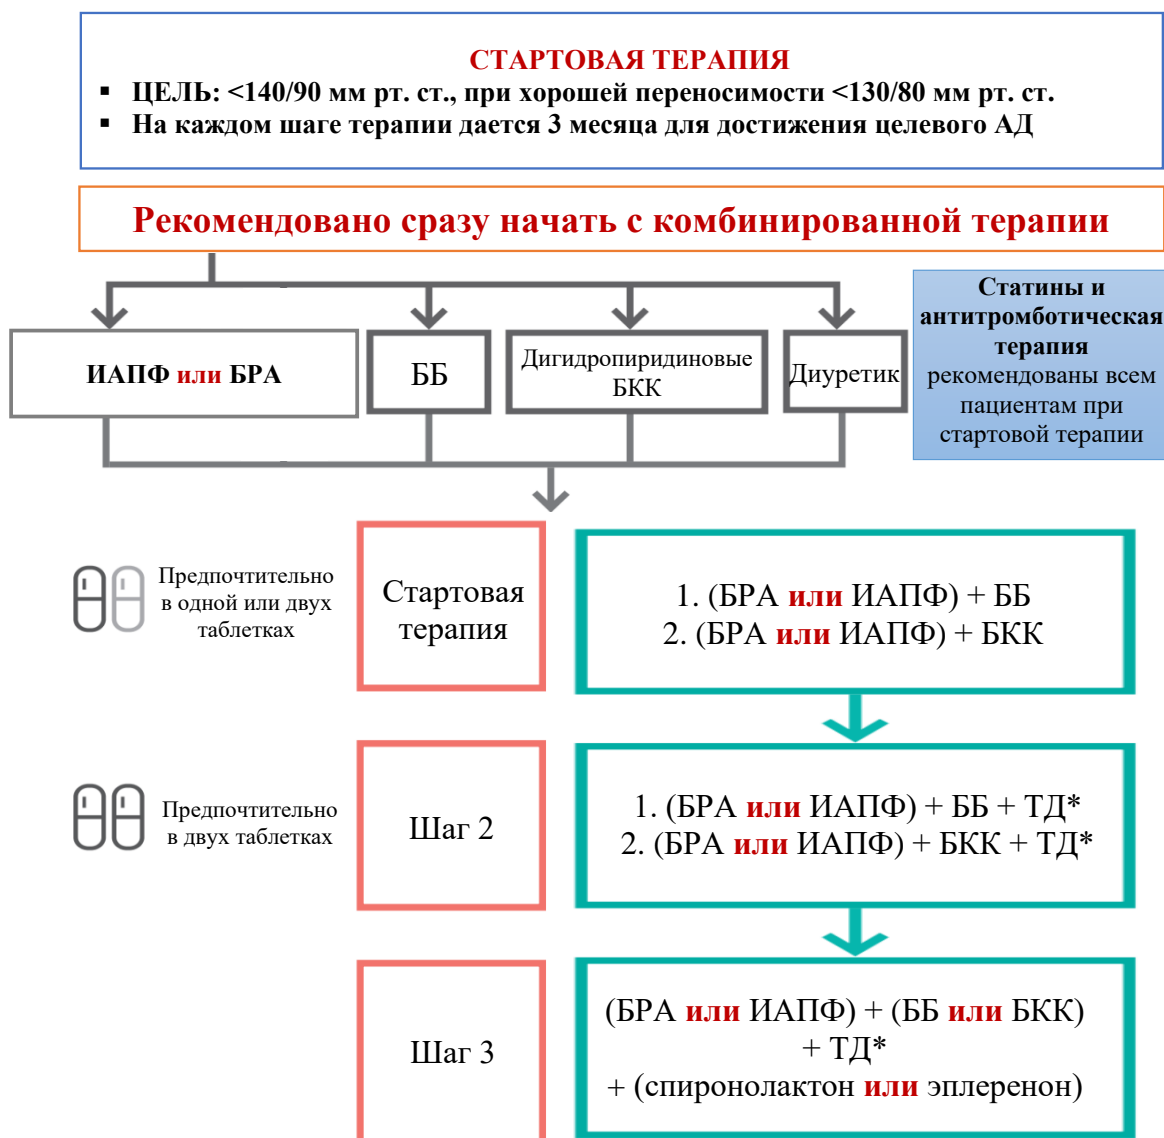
СТАРТОВАЯ ТЕРАПИЯ

- ЦЕЛЬ: <140/90 мм рт. ст., при хорошей переносимости <130/80 мм рт. ст.
- На каждом шаге терапии дается 3 месяца для достижения целевого АД

Рекомендовано сразу начать с комбинированной терапии

ИАПФ или БРА

ББ

Дигидропиридиновые БКК

Диуретик

Статины и антитромботическая терапия рекомендованы всем пациентам при стартовой терапии

Предпочтительно в одной или двух таблетках

Стартовая терапия

1. (БРА или ИАПФ) + ББ
2. (БРА или ИАПФ) + БКК

Предпочтительно в двух таблетках

Шаг 2

1. (БРА или ИАПФ) + ББ + ТД*
2. (БРА или ИАПФ) + БКК + ТД*

Шаг 3

(БРА или ИАПФ) + (ББ или БКК) + ТД* + (спиронолактон или эплеренон)